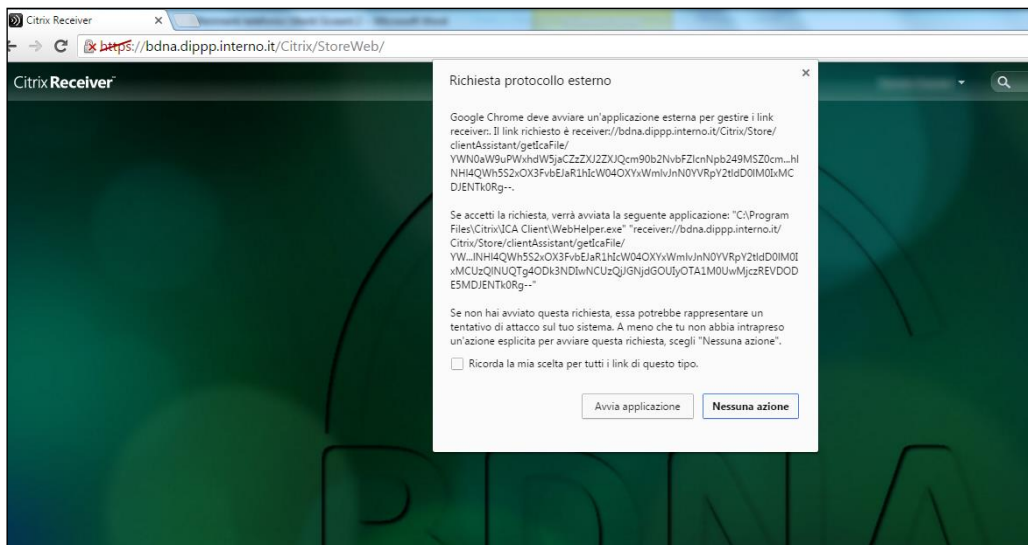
Citrix Receiver ×

https://bdna.dippp.interno.it/Citrix/StoreWeb/

Citrix Receiver

Richiesta protocollo esterno

×

Google Chrome deve avviare un'applicazione esterna per gestire i link receiver:. Il link richiesto è receiver://bdna.dippp.interno.it/Citrix/Store/clientAssistant/getIcaFile/YWN0aW9uPWxhdW5jaCZzZXJ2ZXJQcm90b2NvbFZlcnNpb249MSZ0cm...hlNHI4QWh5S2xOX3FvbEJaR1hIcW04OXYxWmlvJnN0YVRpY2tldD0lM0IxMCDJENTk0Rg--.

Se accetti la richiesta, verrà avviata la seguente applicazione: "C:\Program Files\Citrix\ICA Client\WebHelper.exe" "receiver://bdna.dippp.interno.it/Citrix/Store/clientAssistant/getIcaFile/YW...lNHI4QWh5S2xOX3FvbEJaR1hIcW04OXYxWmlvJnN0YVRpY2tldD0lM0IxMCUzQlNUQTg4ODk3NDIwNCUzQjJGNjdGOUIyOTA1M0UwMjczREVDODE5MDJENTk0Rg--"

Se non hai avviato questa richiesta, essa potrebbe rappresentare un tentativo di attacco sul tuo sistema. A meno che tu non abbia intrapreso un'azione esplicita per avviare questa richiesta, scegli "Nessuna azione".

Ricorda la mia scelta per tutti i link di questo tipo.

Avvia applicazione

Nessuna azione

BDNA